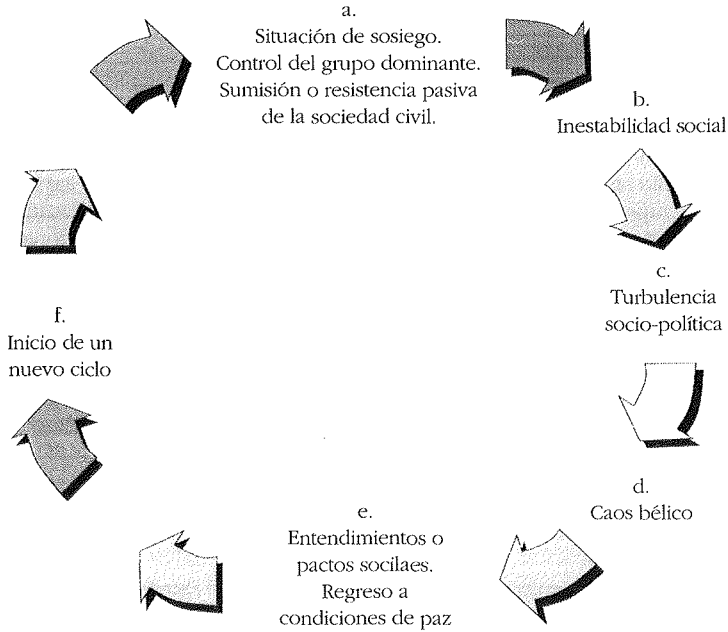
a.
Situación de sosiego.
Control del grupo dominante.
Sumisión o resistencia pasiva
de la sociedad civil.

b.
Inestabilidad social

c.
Turbulencia
socio-política

d.
Caos bélico

e.
Entendimientos o
pactos socilaes.
Regreso a
condiciones de paz

f.
Inicio de un
nuevo ciclo